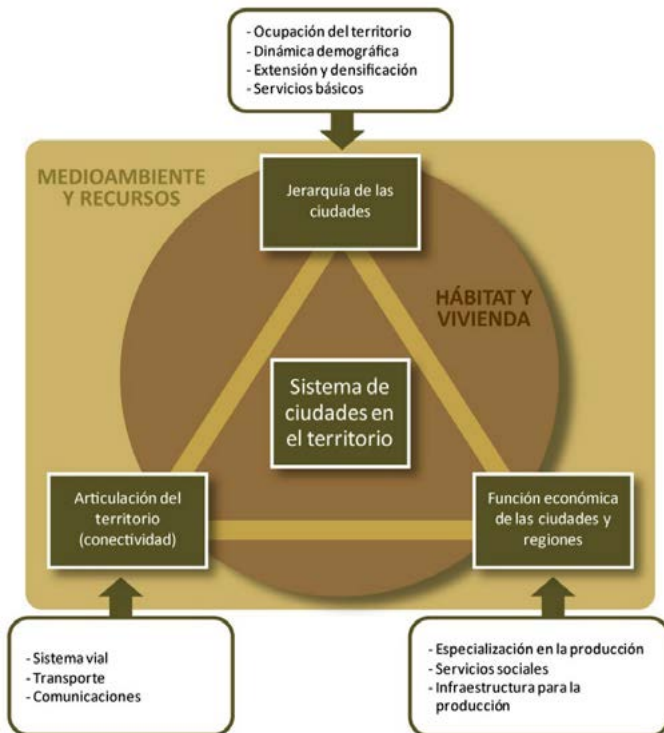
- Ocupación del territorio
- Dinámica demográfica
- Extensión y densificación
- Servicios básicos

MEDIOAMBIENTE Y RECURSOS

Jerarquía de las ciudades

HÁBITAT Y VIVIENDA

Sistema de ciudades en el territorio

Articulación del territorio (conectividad)

Función económica de las ciudades y regiones

- Sistema vial
- Transporte
- Comunicaciones

- Especialización en la producción
- Servicios sociales
- Infraestructura para la producción